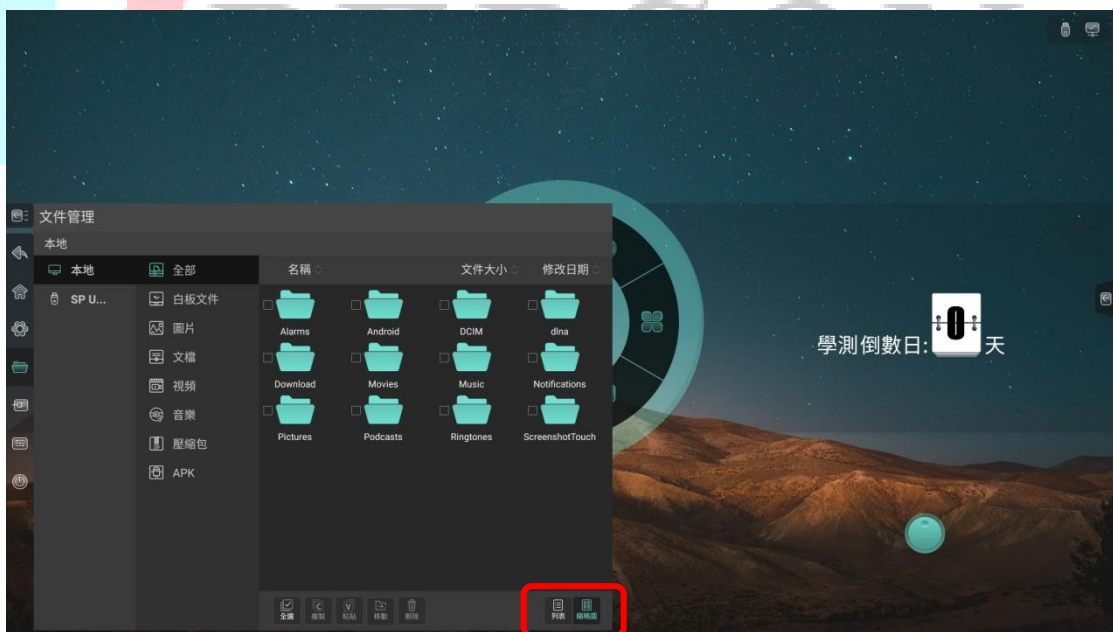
文件管理
本地
本地
SP U...
全部
白板文件
圖片
文檔
視頻
音樂
壓縮包
APK
名稱
文件大小
修改日期
Alarms
Android
DCIM
dlna
Download
Movies
Music
Notifications
Pictures
Podcasts
Ringtones
ScreenshotTouch
全選
複製
粘貼
移動
刪除
列表
縮略圖
學測倒數日: 0 天